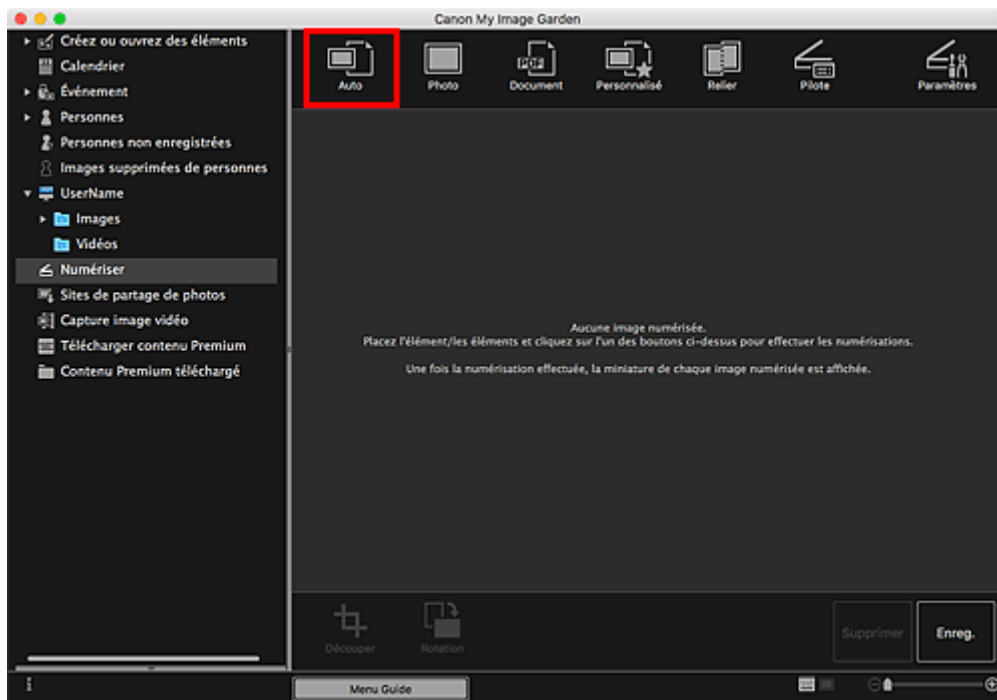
Canon My Image Garden

Créez ou ouvrez des éléments
Calendrier
Événement
Personnes
Personnes non enregistrées
Images supprimées de personnes
UserName
Images
Vidéos
Numériser
Sites de partage de photos
Capture image vidéo
Télécharger contenu Premium
Contenu Premium téléchargé

Auto
Photo
PDF
Document
Personnalisé
Relier
Pilote
Paramètres

Aucune image numérisée.
Placez l'élément/les éléments et cliquez sur l'un des boutons ci-dessus pour effectuer les numérisations.

Une fois la numérisation effectuée, la miniature de chaque image numérisée est affichée.

Découper
Rotation
Supprimer
Enreg.

Menu Guide